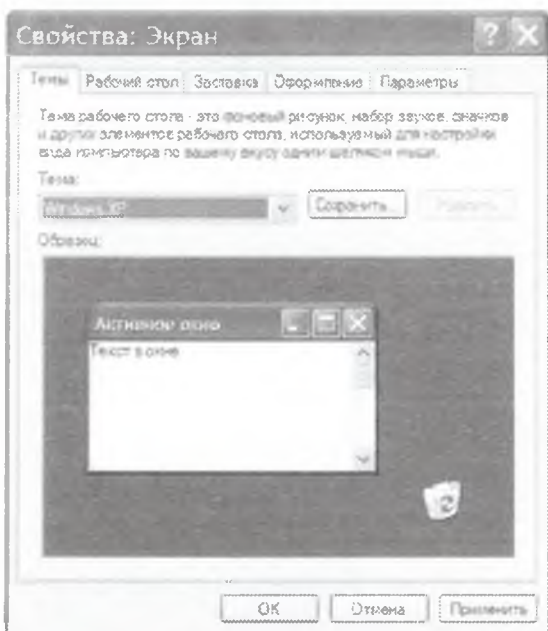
Свойства: Экран

Темы | Рабочий стол | Заставка | Оформление | Параметры

Тема рабочего стола - это фоновый рисунок, набор звуков, значков и других элементов рабочего стола, используемый для настройки вида компьютера по вашему вкусу одним щелчком мыши.

Тема:

Windows XP

Сохранить...

Удалить

Образец:

Активное окно

Текст в окне

OK

Отмена

Применить